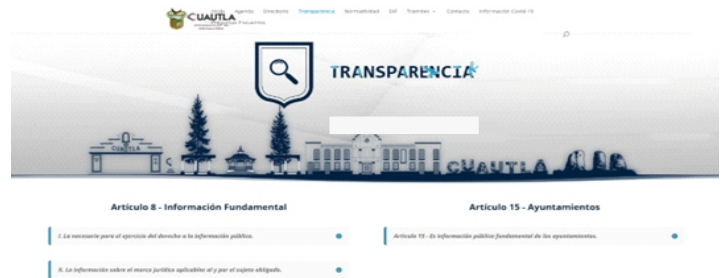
CUAUTLA

Agenda Directorio Transparencia Normatividad DIF Trámites Contacto Información Covid-19

Nuestros Proyectos

TRANSPARENCIA

CUAUTLA

Artículo 8 - Información Fundamental

I. La necesaria para el ejercicio del derecho a la información pública.

II. La información sobre el marco jurídico aplicable al y por el sujeto obligado.

Artículo 15 - Ayuntamientos

Artículo 15 - Es información pública fundamental de los ayuntamientos.